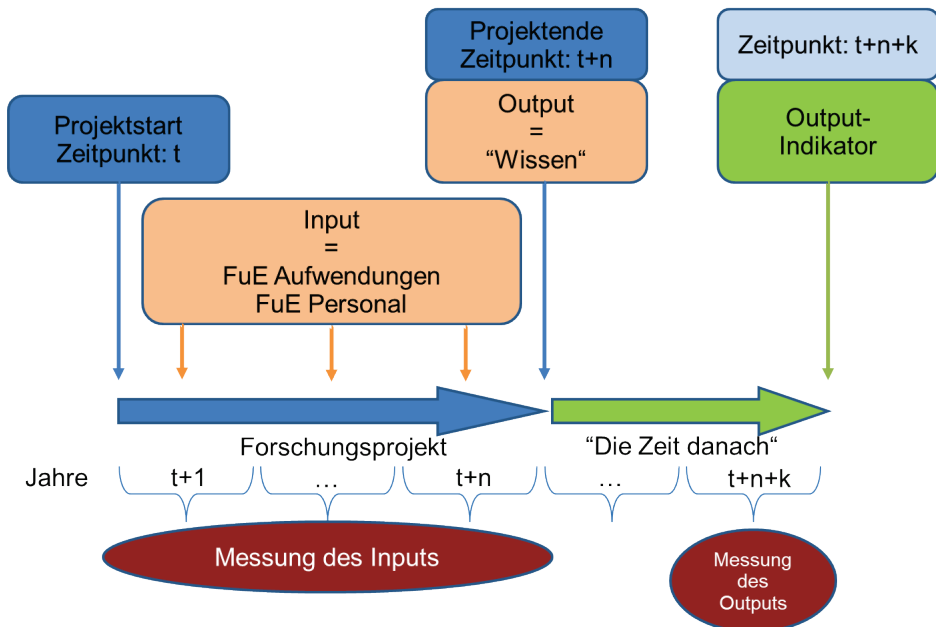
Projektende
Zeitpunkt: t+n

Zeitpunkt: t+n+k

Projektstart
Zeitpunkt: t

Output
=
“Wissen“

Output-
Indikator

Input
=
FuE Aufwendungen
FuE Personal

Forschungsprojekt

“Die Zeit danach“

Jahre

t+1

…

t+n

…

t+n+k

Messung des Inputs

Messung
des
Outputs